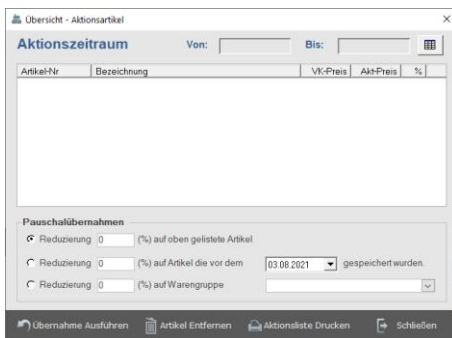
Übersicht - Aktionsartikel

Aktionszeitraum Von: Bis:

| Artikel-Nr | Bezeichnung | VK-Preis | Akt-Preis | % |
|---|---|---|---|---|

Pauschalübernahmen

Reduzierung 0 (%) auf oben gelistete Artikel

Reduzierung 0 (%) auf Artikel die vor dem 03.08.2021 gespeichert wurden.

Reduzierung 0 (%) auf Warengruppe

Übernahme Ausführen Artikel Entfernen Aktionsliste Drucken Schließen